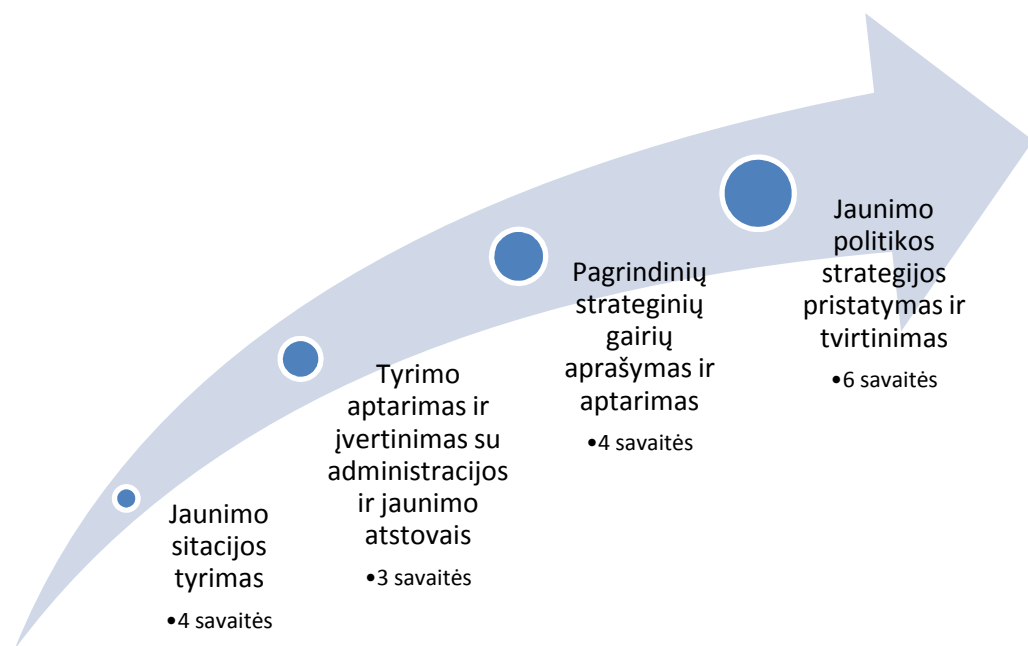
Jaunimo sitacijos tyrimas

•4 savaitės

Tyrimo aptarimas ir įvertinimas su administracijos ir jaunimo atstovais

•3 savaitės

Pagrindinių strateginių gairių aprašymas ir aptarimas

•4 savaitės

Jaunimo politikos strategijos pristatymas ir tvirtinimas

•6 savaitės